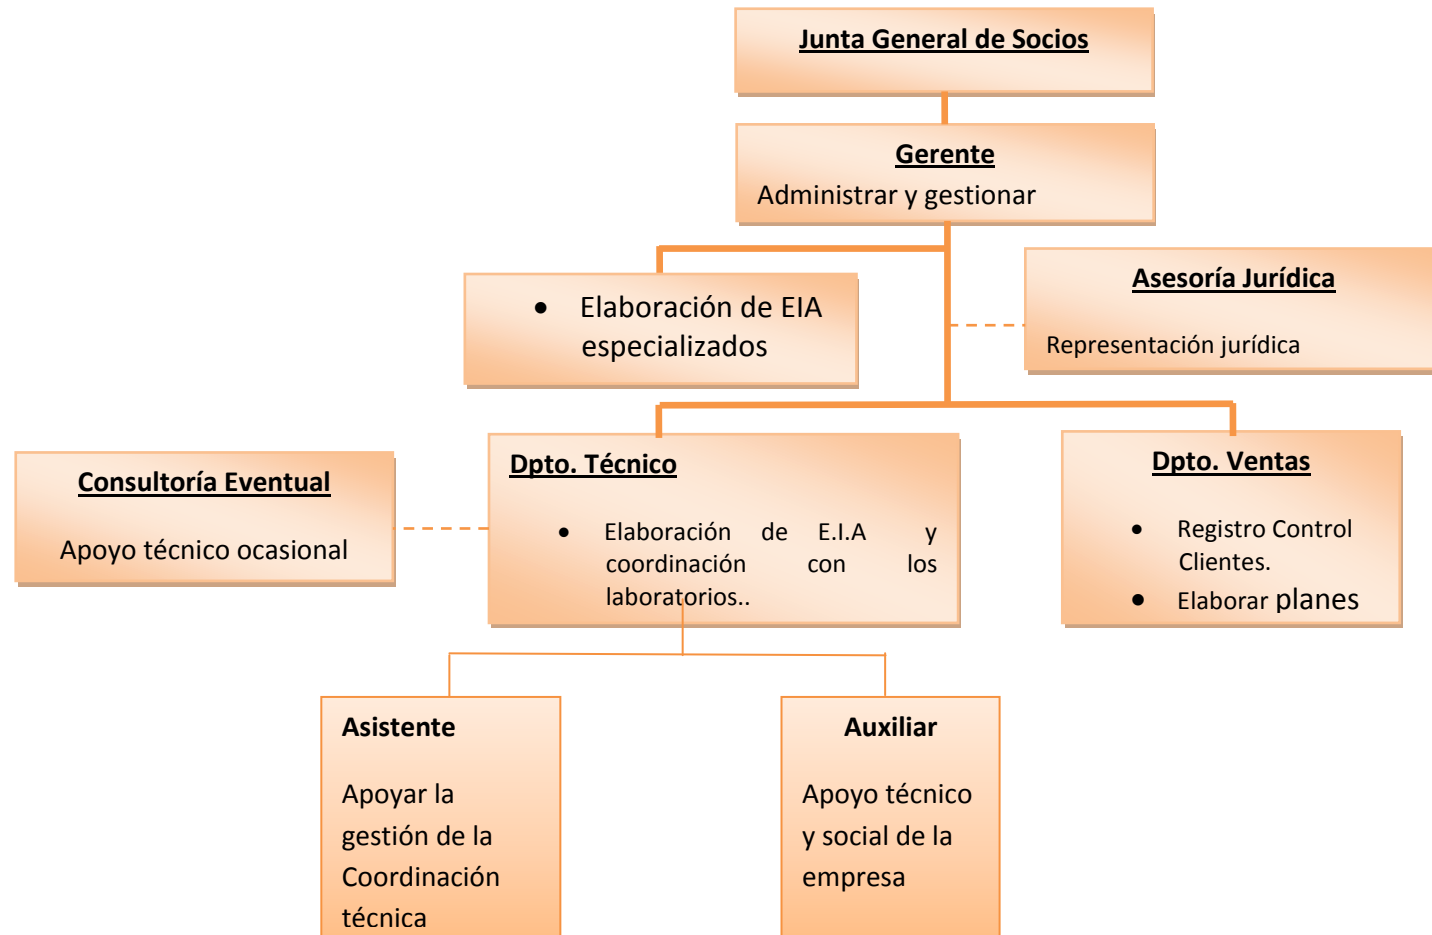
Junta General de Socios

Gerente
Administrar y gestionar

• Elaboración de EIA especializados

Asesoría Jurídica
Representación jurídica

Consultoría Eventual
Apoyo técnico ocasional

Dpto. Técnico
• Elaboración de E.I.A y coordinación con los laboratorios..

Dpto. Ventas
• Registro Control Clientes.
• Elaborar planes

Asistente
Apoyar la gestión de la Coordinación técnica

Auxiliar
Apoyo técnico y social de la empresa